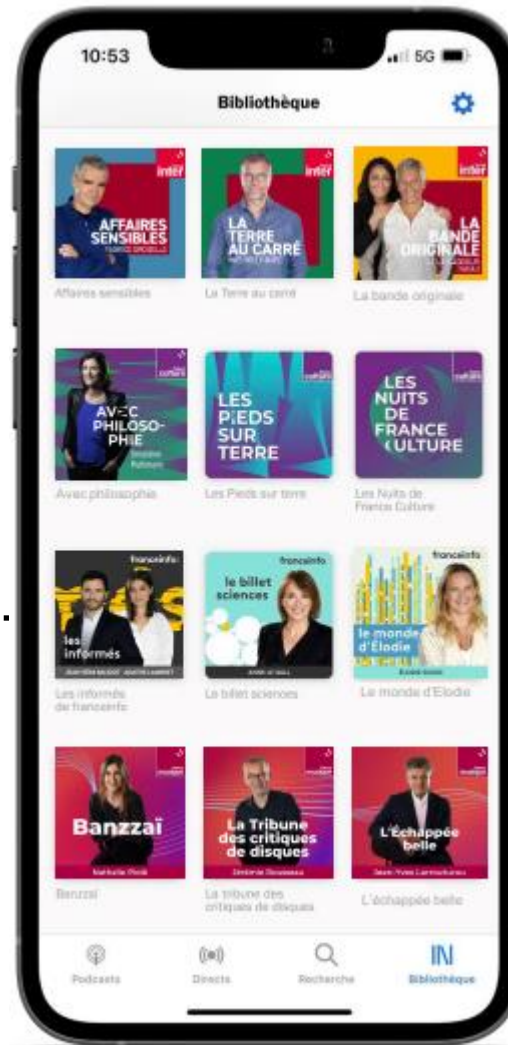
10:53

5G

Bibliothèque

inter

AFFAIRES SENSIBLES

FABRICE DROUELLE

Affaires sensibles

inter

LA TERRE AU CARRÉ

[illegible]

La Terre au carré

inter

LA BANDE ORIGINALE

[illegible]

La bande originale

culture

AVEC PHILOSOPHIE

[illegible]

Avec philosophie

culture

LES PIEDS SUR TERRE

Les Pieds sur terre

culture

LES NUITS DE FRANCE CULTURE

Les Nuits de France Culture

franceinfo:

les informés

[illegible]

Les informés de franceinfo

franceinfo

le billet sciences

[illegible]

Le billet sciences

franceinfo

le monde d'Élodie

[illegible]

Le monde d'Élodie

musique

Banzzaï

Nathalie Piolé

Banzzaï

musique

La Tribune des critiques de disques

Jérémie Rousseau

La tribune des critiques de disques

musique

L'Échappée belle

Jean-Yves Larrouturou

L'échappée belle

Podcasts

Directs

Recherche

Bibliothèque